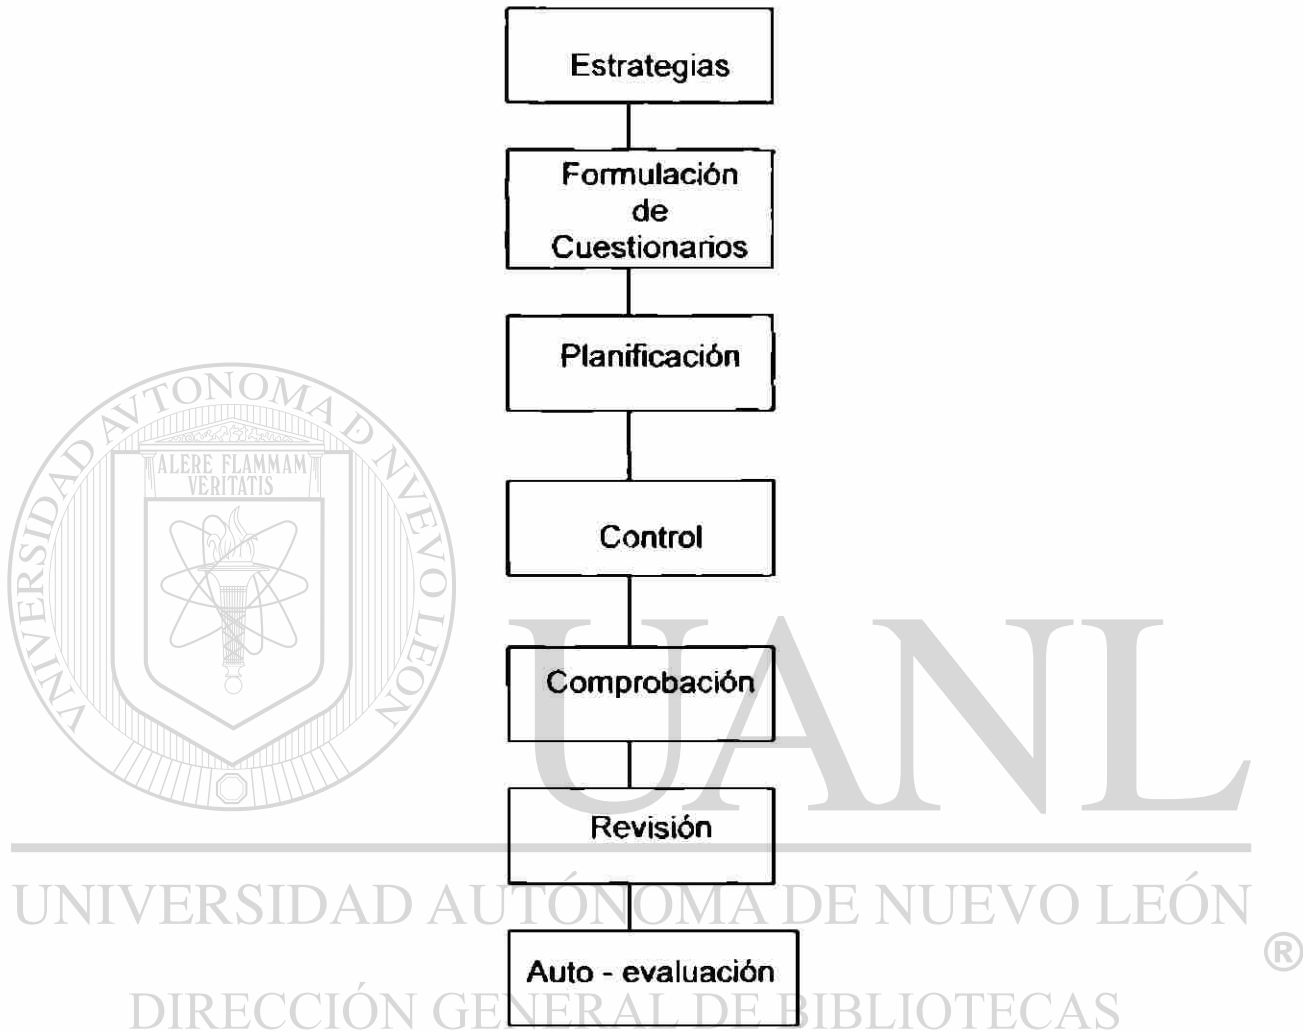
Estrategias

Formulación de Cuestionarios

Planificación

Control

Comprobación

Revisión

Auto - evaluación

UNIVERSIDAD AUTÓNOMA DE NUEVO LEÓN
ALERE FLAMMAM VERITATIS

UANL

UNIVERSIDAD AUTÓNOMA DE NUEVO LEÓN ®

DIRECCIÓN GENERAL DE BIBLIOTECAS